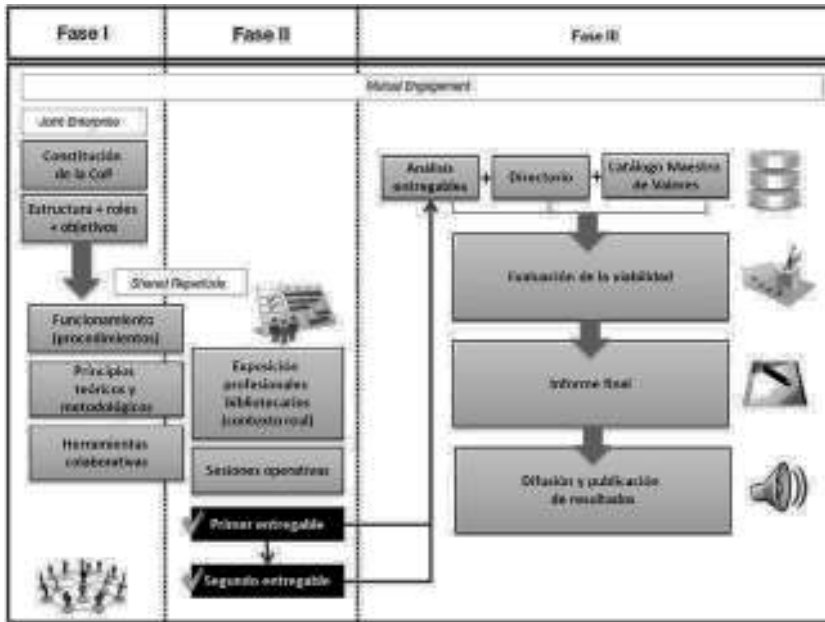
Fase I

Fase II

Fase III

Mutual Engagement

Joint Enterprise

Constitución de la CoP

Estructura + roles + objetivos

Shared Repertoire

Funcionamiento (procedimientos)

Principios teóricos y metodológicos

Herramientas colaborativas

Exposición profesionales bibliotecarios (contexto real)

Sesiones operativas

Primer entregable

Segundo entregable

Análisis entregables

+

Directorio

+

Catálogo Maestro de Valores

Evaluación de la viabilidad

Informe final

Difusión y publicación de resultados